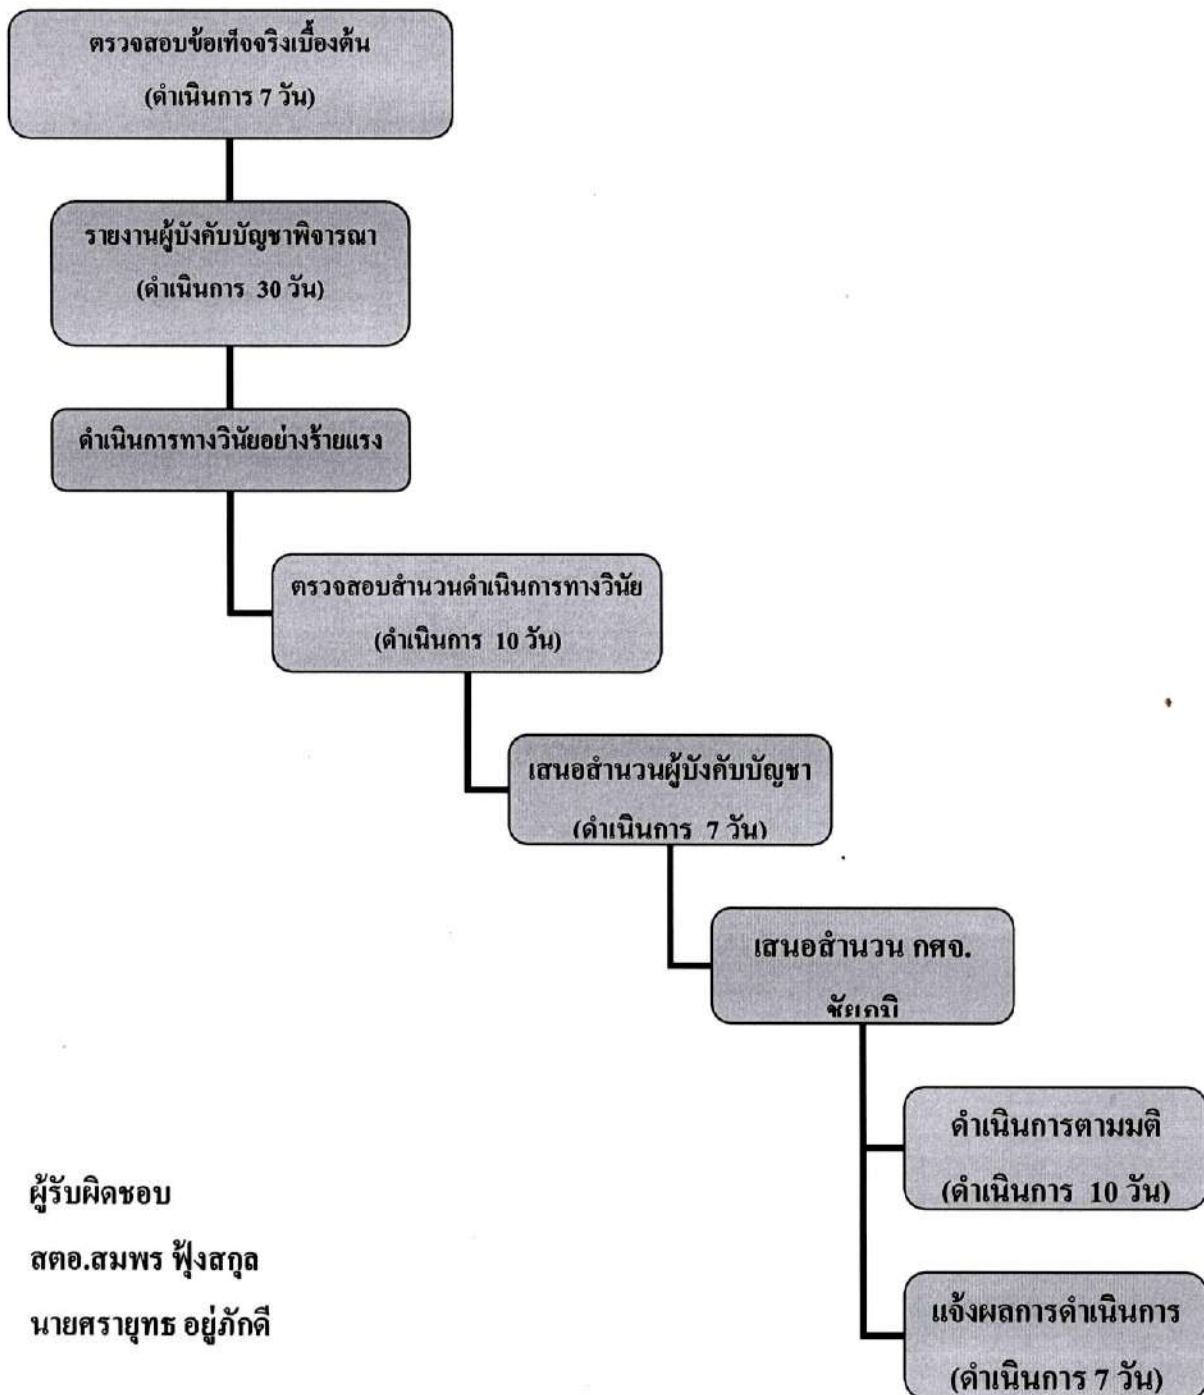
ตรวจสอบข้อเท็จจริงเบื้องต้น
(ดำเนินการ 7 วัน)

รายงานผู้บังคับบัญชาพิจารณา
(ดำเนินการ 30 วัน)

ดำเนินการทางวินัยอย่างร้ายแรง

ตรวจสอบสำนวนดำเนินการทางวินัย
(ดำเนินการ 10 วัน)

เสนอสำนวนผู้บังคับบัญชา
(ดำเนินการ 7 วัน)

เสนอสำนวน กศจ.
ชัยภูมิ

ดำเนินการตามมติ
(ดำเนินการ 10 วัน)

แจ้งผลการดำเนินการ
(ดำเนินการ 7 วัน)

ผู้รับผิดชอบ
สตอ.สมพร ฟุ้งสกุล
นายศรายุทธ อยู่ภักดี